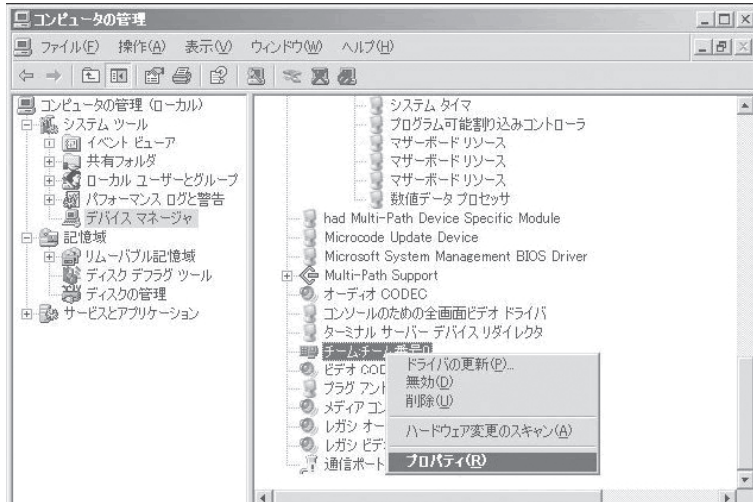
コンピュータの管理

ファイル(F) 操作(A) 表示(V) ウィンドウ(W) ヘルプ(H)

コンピュータの管理 (ローカル)
システム ツール
イベント ビューア
共有フォルダ
ローカル ユーザーとグループ
パフォーマンス ログと警告
デバイス マネージャ
記憶域
リムーバブル記憶域
ディスク デフラグ ツール
ディスクの管理
サービスとアプリケーション

システム タイマ
プログラム可能割り込みコントローラ
マザーボード リソース
マザーボード リソース
マザーボード リソース
数値データ プロセッサ
had Multi-Path Device Specific Module
Microcode Update Device
Microsoft System Management BIOS Driver
Multi-Path Support
オーディオ CODEC
コンソールのための全画面ビデオ ドライバ
ターミナル サーバー デバイス リダイレクタ
チーム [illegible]
ビデオ COD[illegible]
プラグ アンド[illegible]
メディア コン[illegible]
レガシ オー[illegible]
レガシ ビデ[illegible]
通信ポート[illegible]

ドライバの更新(P)...
無効(D)
削除(U)
ハードウェア変更のスキャン(A)
プロパティ(R)